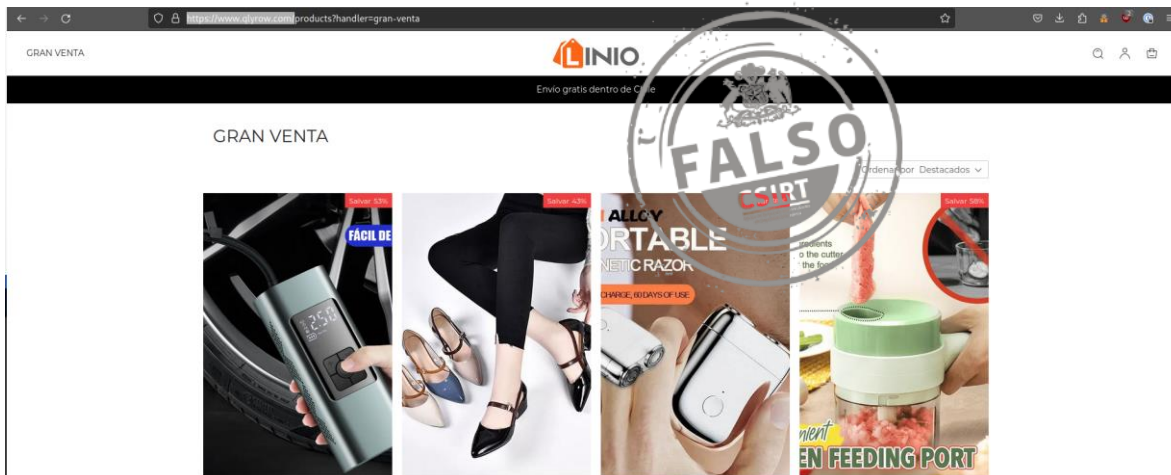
https://www.qlyrow.com/products?handler=gran-venta

GRAN VENTA

LINIO

Envío gratis dentro de Chile

GRAN VENTA

Ordenar por Destacados

FALSO
CSIRT

Salvar 53%
FÁCIL DE

Salvar 43%

ALLOY
ORTABLE
NETIC RAZOR
CHARGE, 60 DAYS OF USE

Salvar 58%
redients
o the cutter
the fo

nient
EN FEEDING PORT